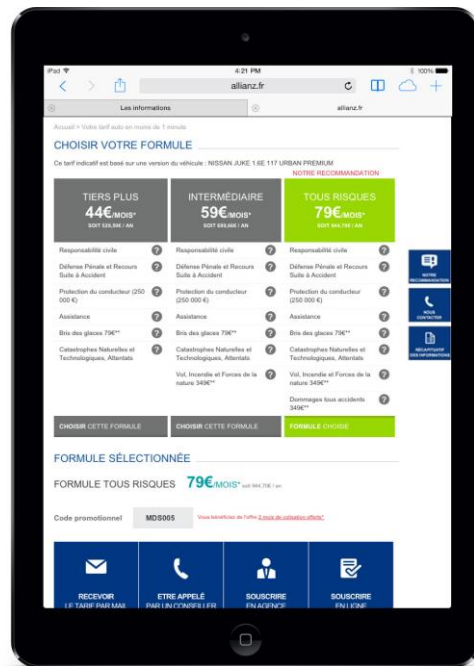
iPad 4:21 PM 100%

allianz.fr

Les informations | allianz.fr

Accueil > Votre tarif auto en moins de 1 minute

CHOISIR VOTRE FORMULE

Ce tarif indicatif est basé sur une version du véhicule : NISSAN JUKE 1.6E 117 URBAN PREMIUM

NOTRE RECOMMANDATION

| TIERS PLUS 44€/MOIS* SOIT 528,58€ / AN | INTERMÉDIAIRE 59€/MOIS* SOIT 699,86€ / AN | TOUS RISQUES 79€/MOIS* SOIT 944,79€ / AN |
|---|---|---|
| Responsabilité civile | Responsabilité civile | Responsabilité civile |
| Défense Pénale et Recours Suite à Accident | Défense Pénale et Recours Suite à Accident | Défense Pénale et Recours Suite à Accident |
| Protection du conducteur (250 000 €) | Protection du conducteur (250 000 €) | Protection du conducteur (250 000 €) |
| Assistance | Assistance | Assistance |
| Bris des glaces 79€** | Bris des glaces 79€** | Bris des glaces 79€** |
| Catastrophes Naturelles et Technologiques, Attentats | Catastrophes Naturelles et Technologiques, Attentats | Catastrophes Naturelles et Technologiques, Attentats |
| | Vol, Incendie et Forces de la nature 349€** | Vol, Incendie et Forces de la nature 349€** |
| | | Dommages tous accidents 349€** |
| CHOISIR CETTE FORMULE | CHOISIR CETTE FORMULE | FORMULE CHOISIE |

NOTRE RECOMMANDATION

NOUS CONTACTER

RÉCAPITULATIF DES INFORMATIONS

FORMULE SÉLECTIONNÉE

FORMULE TOUS RISQUES 79€/MOIS* soit 944,79€ / an

Code promotionnel MDS005 Vous bénéficiez de l'offre 2 mois de cotisation offerts*

RECEVOIR LE TARIF PAR MAIL

ETRE APPELÉ PAR UN CONSEILLER

SOUSCRIRE EN AGENCE

SOUSCRIRE EN LIGNE